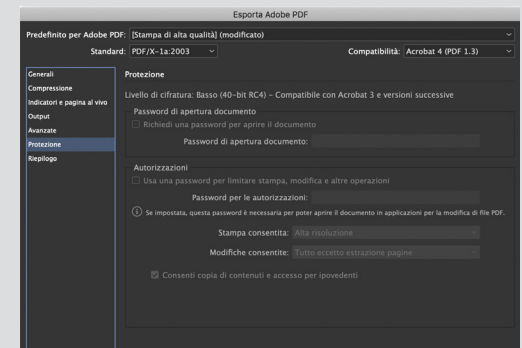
Esporta Adobe PDF

Predefinito per Adobe PDF: [Stampa di alta qualità] (modificato)

Standard: PDF/X-1a:2003

Compatibilità: Acrobat 4 (PDF 1.3)

Generali
Compressione
Indicatori e pagina al vivo
Output
Avanzate
Protezione
Riepilogo

Protezione

Livello di cifratura: Basso (40-bit RC4) - Compatibile con Acrobat 3 e versioni successive

Password di apertura documento

Richiedi una password per aprire il documento

Password di apertura documento:

Autorizzazioni

Usa una password per limitare stampa, modifica e altre operazioni

Password per le autorizzazioni:

Se impostata, questa password è necessaria per poter aprire il documento in applicazioni per la modifica di file PDF.

Stampa consentita: Alta risoluzione

Modifiche consentite: Tutto eccetto estrazione pagine

Consenti copia di contenuti e accesso per ipovedenti